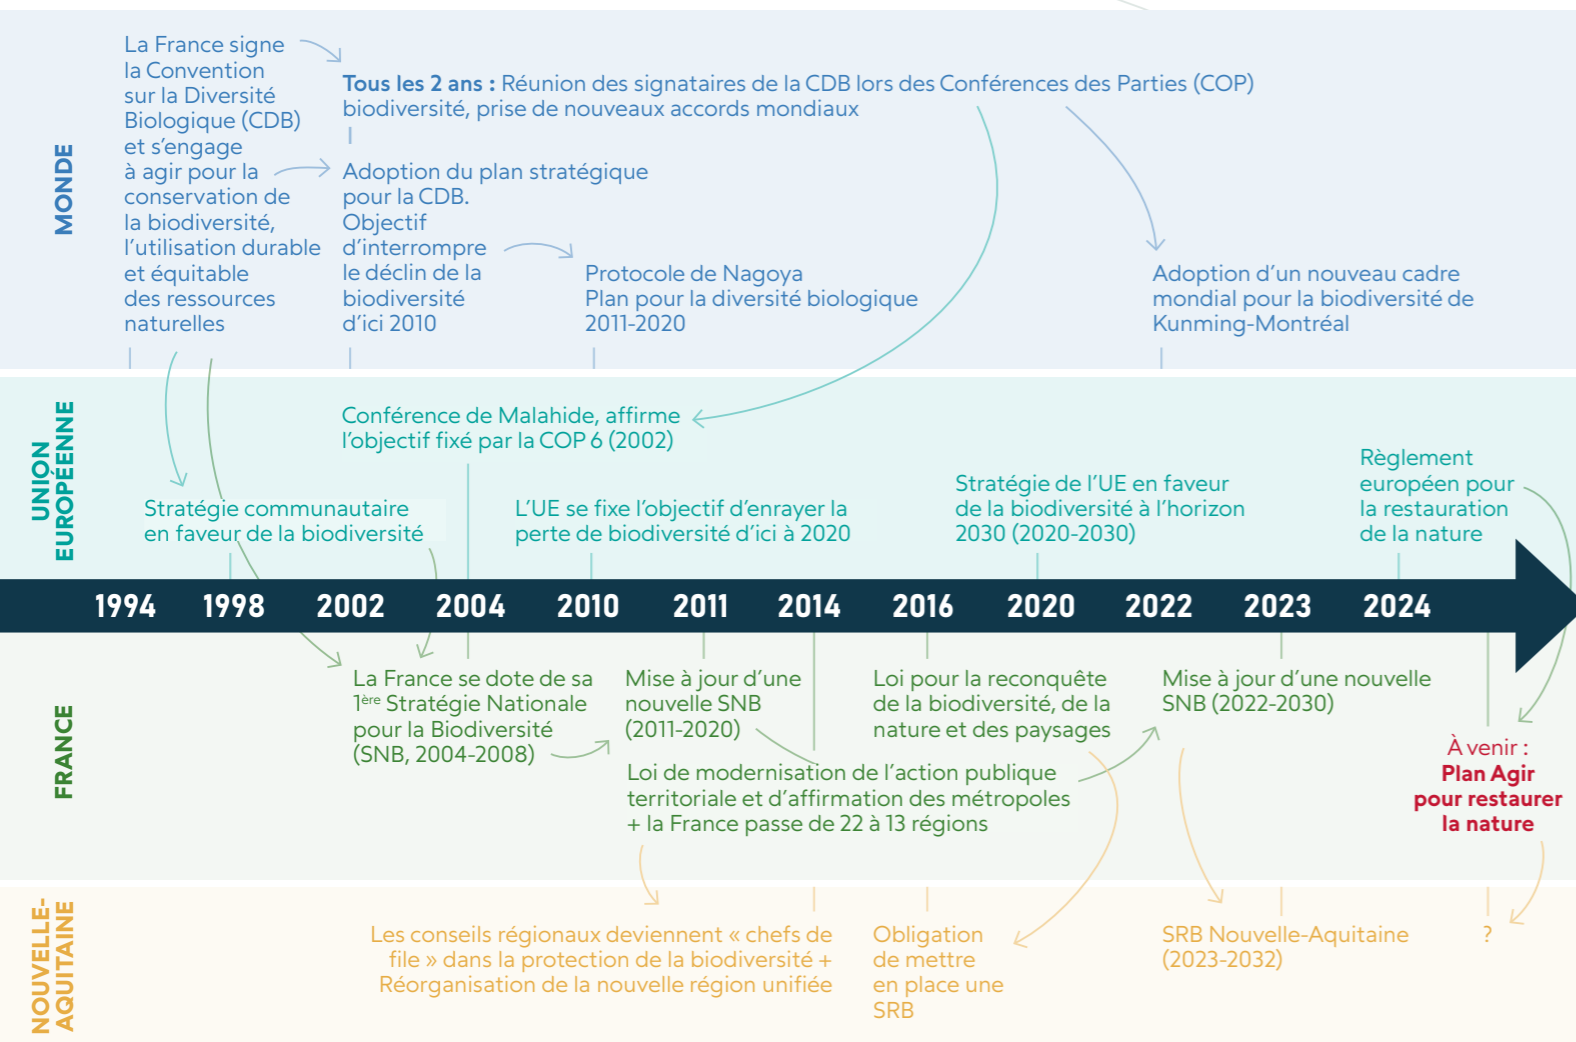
MONDE

La France signe la Convention sur la Diversité Biologique (CDB) et s'engage à agir pour la conservation de la biodiversité, l'utilisation durable et équitable des ressources naturelles

**Tous les 2 ans :** Réunion des signataires de la CDB lors des Conférences des Parties (COP) biodiversité, prise de nouveaux accords mondiaux

Adoption du plan stratégique pour la CDB. Objectif d'interrompre le déclin de la biodiversité d'ici 2010

Protocole de Nagoya
Plan pour la diversité biologique 2011-2020

Adoption d'un nouveau cadre mondial pour la biodiversité de Kunming-Montréal

UNION EUROPÉENNE

Conférence de Malahide, affirme l'objectif fixé par la COP 6 (2002)

Stratégie communautaire en faveur de la biodiversité

L'UE se fixe l'objectif d'enrayer la perte de biodiversité d'ici à 2020

Stratégie de l'UE en faveur de la biodiversité à l'horizon 2030 (2020-2030)

Règlement européen pour la restauration de la nature

1994 1998 2002 2004 2010 2011 2014 2016 2020 2022 2023 2024

FRANCE

La France se dote de sa 1ère Stratégie Nationale pour la Biodiversité (SNB, 2004-2008)

Mise à jour d'une nouvelle SNB (2011-2020)

Loi pour la reconquête de la biodiversité, de la nature et des paysages

Mise à jour d'une nouvelle SNB (2022-2030)

Loi de modernisation de l'action publique territoriale et d'affirmation des métropoles + la France passe de 22 à 13 régions

À venir :
**Plan Agir pour restaurer la nature**

NOUVELLE-AQUITAINE

Les conseils régionaux deviennent « chefs de file » dans la protection de la biodiversité + Réorganisation de la nouvelle région unifiée

Obligation de mettre en place une SRB

SRB Nouvelle-Aquitaine (2023-2032)

?